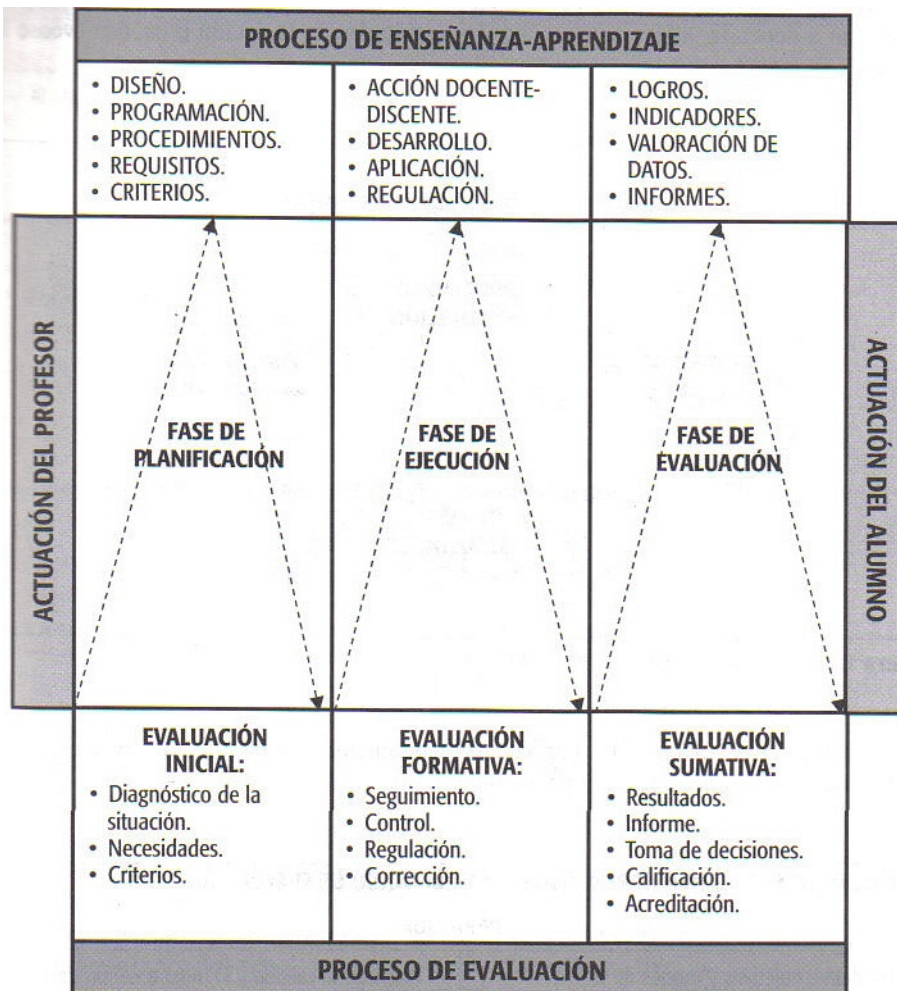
PROCESO DE ENSEÑANZA-APRENDIZAJE

• DISEÑO.
• PROGRAMACIÓN.
• PROCEDIMIENTOS.
• REQUISITOS.
• CRITERIOS.

• ACCIÓN DOCENTE-DISCENTE.
• DESARROLLO.
• APLICACIÓN.
• REGULACIÓN.

• LOGROS.
• INDICADORES.
• VALORACIÓN DE DATOS.
• INFORMES.

ACTUACIÓN DEL PROFESOR

FASE DE PLANIFICACIÓN

FASE DE EJECUCIÓN

FASE DE EVALUACIÓN

ACTUACIÓN DEL ALUMNO

EVALUACIÓN INICIAL:
• Diagnóstico de la situación.
• Necesidades.
• Criterios.

EVALUACIÓN FORMATIVA:
• Seguimiento.
• Control.
• Regulación.
• Corrección.

EVALUACIÓN SUMATIVA:
• Resultados.
• Informe.
• Toma de decisiones.
• Calificación.
• Acreditación.

PROCESO DE EVALUACIÓN